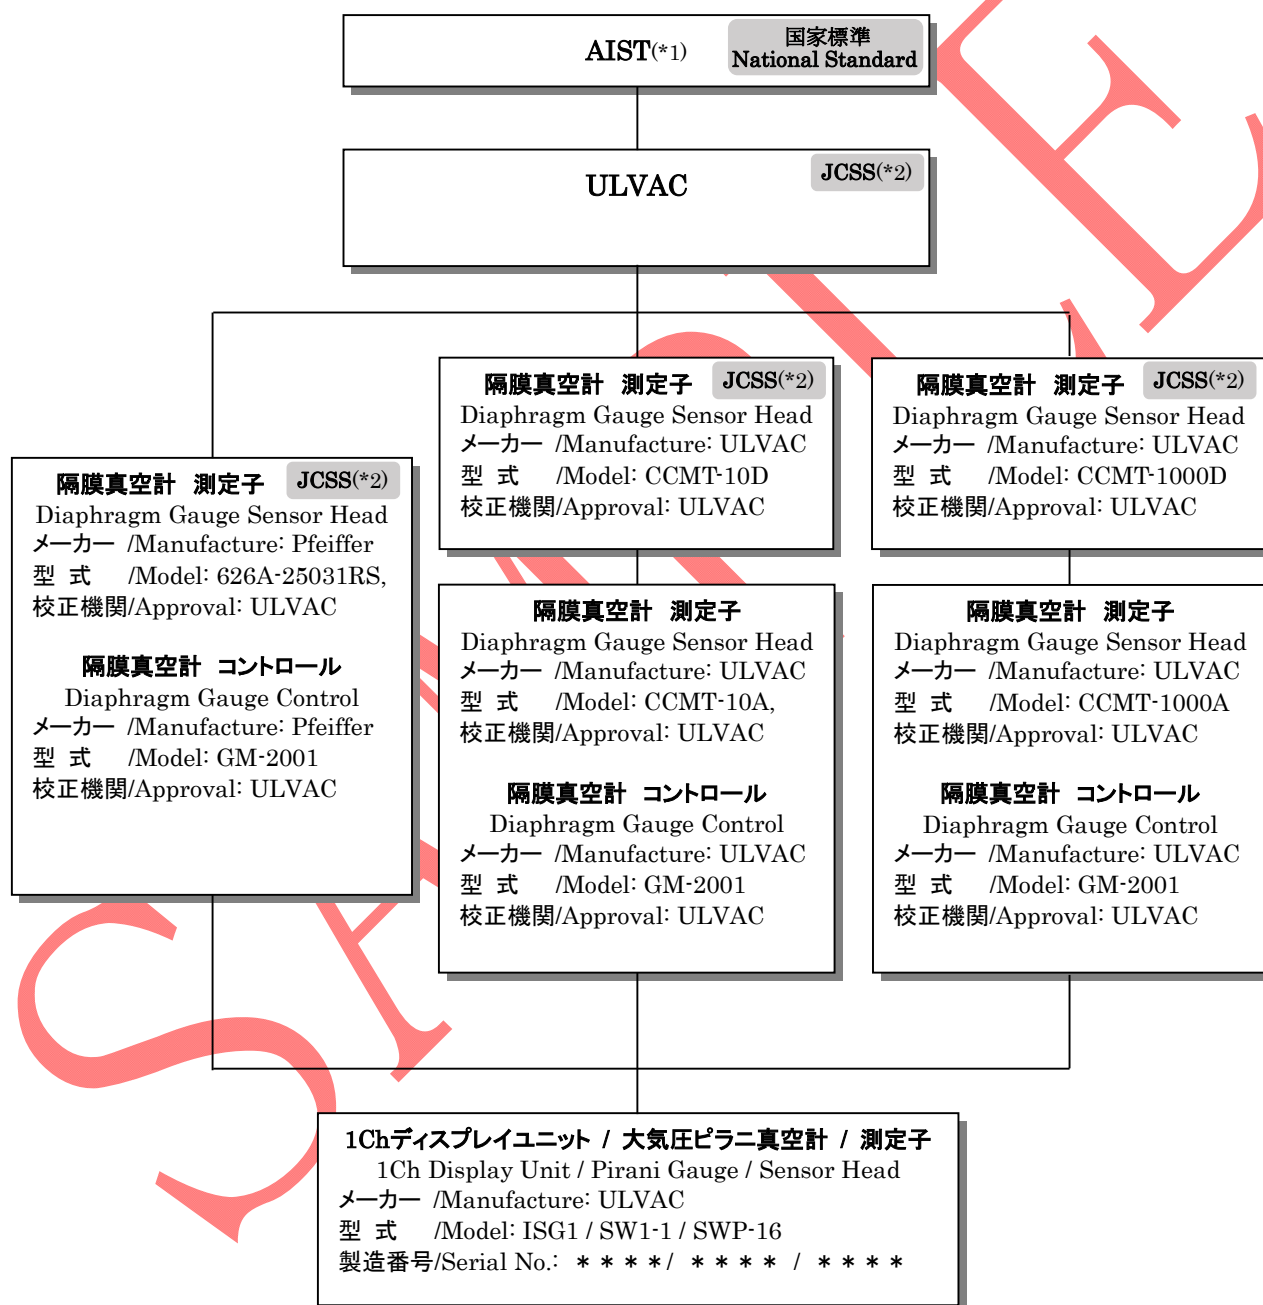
AIST(*1) 国家標準 National Standard

ULVAC JCSS(*2)

隔膜真空計 測定子 JCSS(*2)
Diaphragm Gauge Sensor Head
メーカー /Manufacture: ULVAC
型 式 /Model: CCMT-10D
校正機関/Approval: ULVAC

隔膜真空計 測定子 JCSS(*2)
Diaphragm Gauge Sensor Head
メーカー /Manufacture: ULVAC
型 式 /Model: CCMT-1000D
校正機関/Approval: ULVAC

隔膜真空計 測定子 JCSS(*2)
Diaphragm Gauge Sensor Head
メーカー /Manufacture: Pfeiffer
型 式 /Model: 626A-25031RS,
校正機関/Approval: ULVAC

隔膜真空計 コントロール
Diaphragm Gauge Control
メーカー /Manufacture: Pfeiffer
型 式 /Model: GM-2001
校正機関/Approval: ULVAC

隔膜真空計 測定子
Diaphragm Gauge Sensor Head
メーカー /Manufacture: ULVAC
型 式 /Model: CCMT-10A,
校正機関/Approval: ULVAC

隔膜真空計 コントロール
Diaphragm Gauge Control
メーカー /Manufacture: ULVAC
型 式 /Model: GM-2001
校正機関/Approval: ULVAC

隔膜真空計 測定子
Diaphragm Gauge Sensor Head
メーカー /Manufacture: ULVAC
型 式 /Model: CCMT-1000A
校正機関/Approval: ULVAC

隔膜真空計 コントロール
Diaphragm Gauge Control
メーカー /Manufacture: ULVAC
型 式 /Model: GM-2001
校正機関/Approval: ULVAC

1Chディスプレイユニット / 大気圧ピラニ真空計 / 測定子
1Ch Display Unit / Pirani Gauge / Sensor Head
メーカー /Manufacture: ULVAC
型 式 /Model: ISG1 / SW1-1 / SWP-16
製造番号/Serial No.: ＊＊＊＊/ ＊＊＊＊ / ＊＊＊＊

SAMPLE